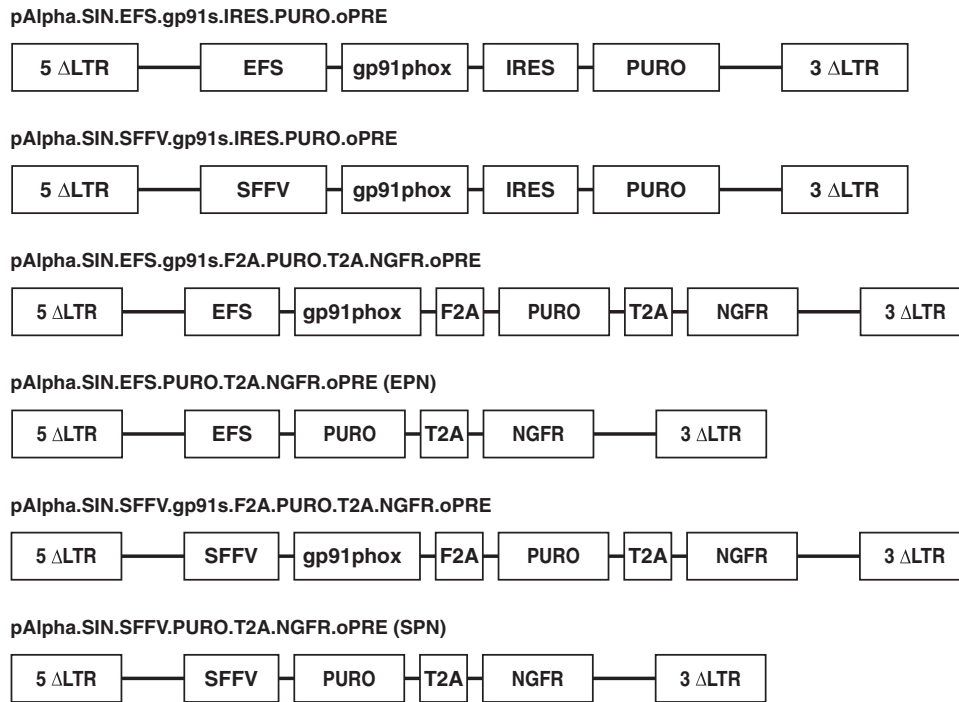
pAlpha.SIN.EFS.gp91s.IRES.PURO.oPRE

5 $\Delta$LTR EFS gp91phox IRES PURO 3 $\Delta$LTR

pAlpha.SIN.SFFV.gp91s.IRES.PURO.oPRE

5 $\Delta$LTR SFFV gp91phox IRES PURO 3 $\Delta$LTR

pAlpha.SIN.EFS.gp91s.F2A.PURO.T2A.NGFR.oPRE

5 $\Delta$LTR EFS gp91phox F2A PURO T2A NGFR 3 $\Delta$LTR

pAlpha.SIN.EFS.PURO.T2A.NGFR.oPRE (EPN)

5 $\Delta$LTR EFS PURO T2A NGFR 3 $\Delta$LTR

pAlpha.SIN.SFFV.gp91s.F2A.PURO.T2A.NGFR.oPRE

5 $\Delta$LTR SFFV gp91phox F2A PURO T2A NGFR 3 $\Delta$LTR

pAlpha.SIN.SFFV.PURO.T2A.NGFR.oPRE (SPN)

5 $\Delta$LTR SFFV PURO T2A NGFR 3 $\Delta$LTR